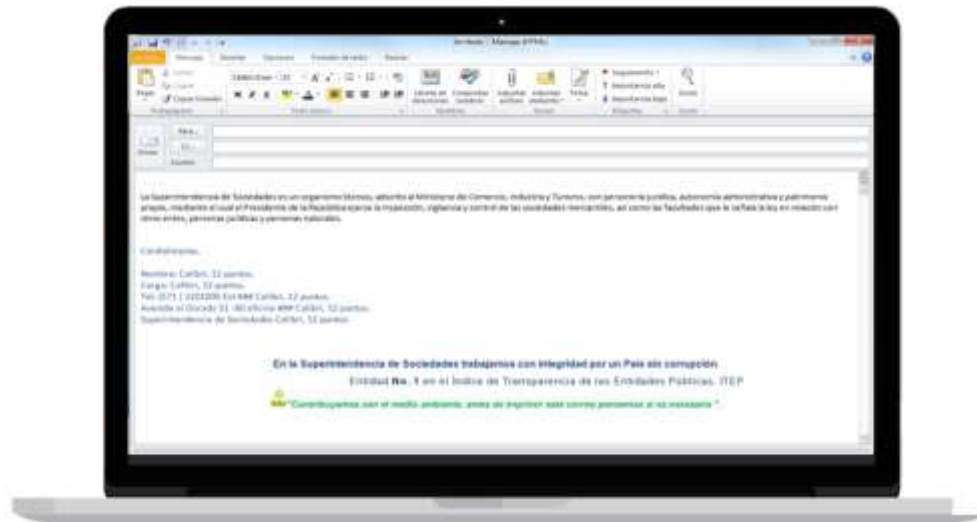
Sin título - Mensaje (HTML)

Archivo Mensaje Insertar Opciones Formato de texto Revisar

Pegar Cortar Copiar Copiar formato

Portapapeles Texto básico Nombres Incluir Etiquetas Zoom

Libreta de direcciones Comprobar nombres Adjuntar archivo Adjuntar elemento Firma Seguimiento Importancia alta Importancia baja Zoom

Enviar Para... CC... Asunto:

La Superintendencia de Sociedades es un organismo técnico, adscrito al Ministerio de Comercio, Industria y Turismo, con personería jurídica, autonomía administrativa y patrimonio propio, mediante el cual el Presidente de la República ejerce la inspección, vigilancia y control de las sociedades mercantiles, así como las facultades que le señala la ley en relación con otros entes, personas jurídicas y personas naturales.

Cordialmente,

Nombre: Calibri, 11 puntos.
Cargo: Calibri, 11 puntos.
Tel: (57) 1 3245300 Ext ### Calibri, 11 puntos.
Avenida el Dorado 51 -80 oficina ### Calibri, 11 puntos.
Superintendencia de Sociedades Calibri, 11 puntos.

En la Superintendencia de Sociedades trabajamos con integridad por un País sin corrupción.
Entidad No. 1 en el Índice de Transparencia de las Entidades Públicas, ITEP

"Contribuyamos con el medio ambiente, antes de imprimir este correo pensemos si es necesario."